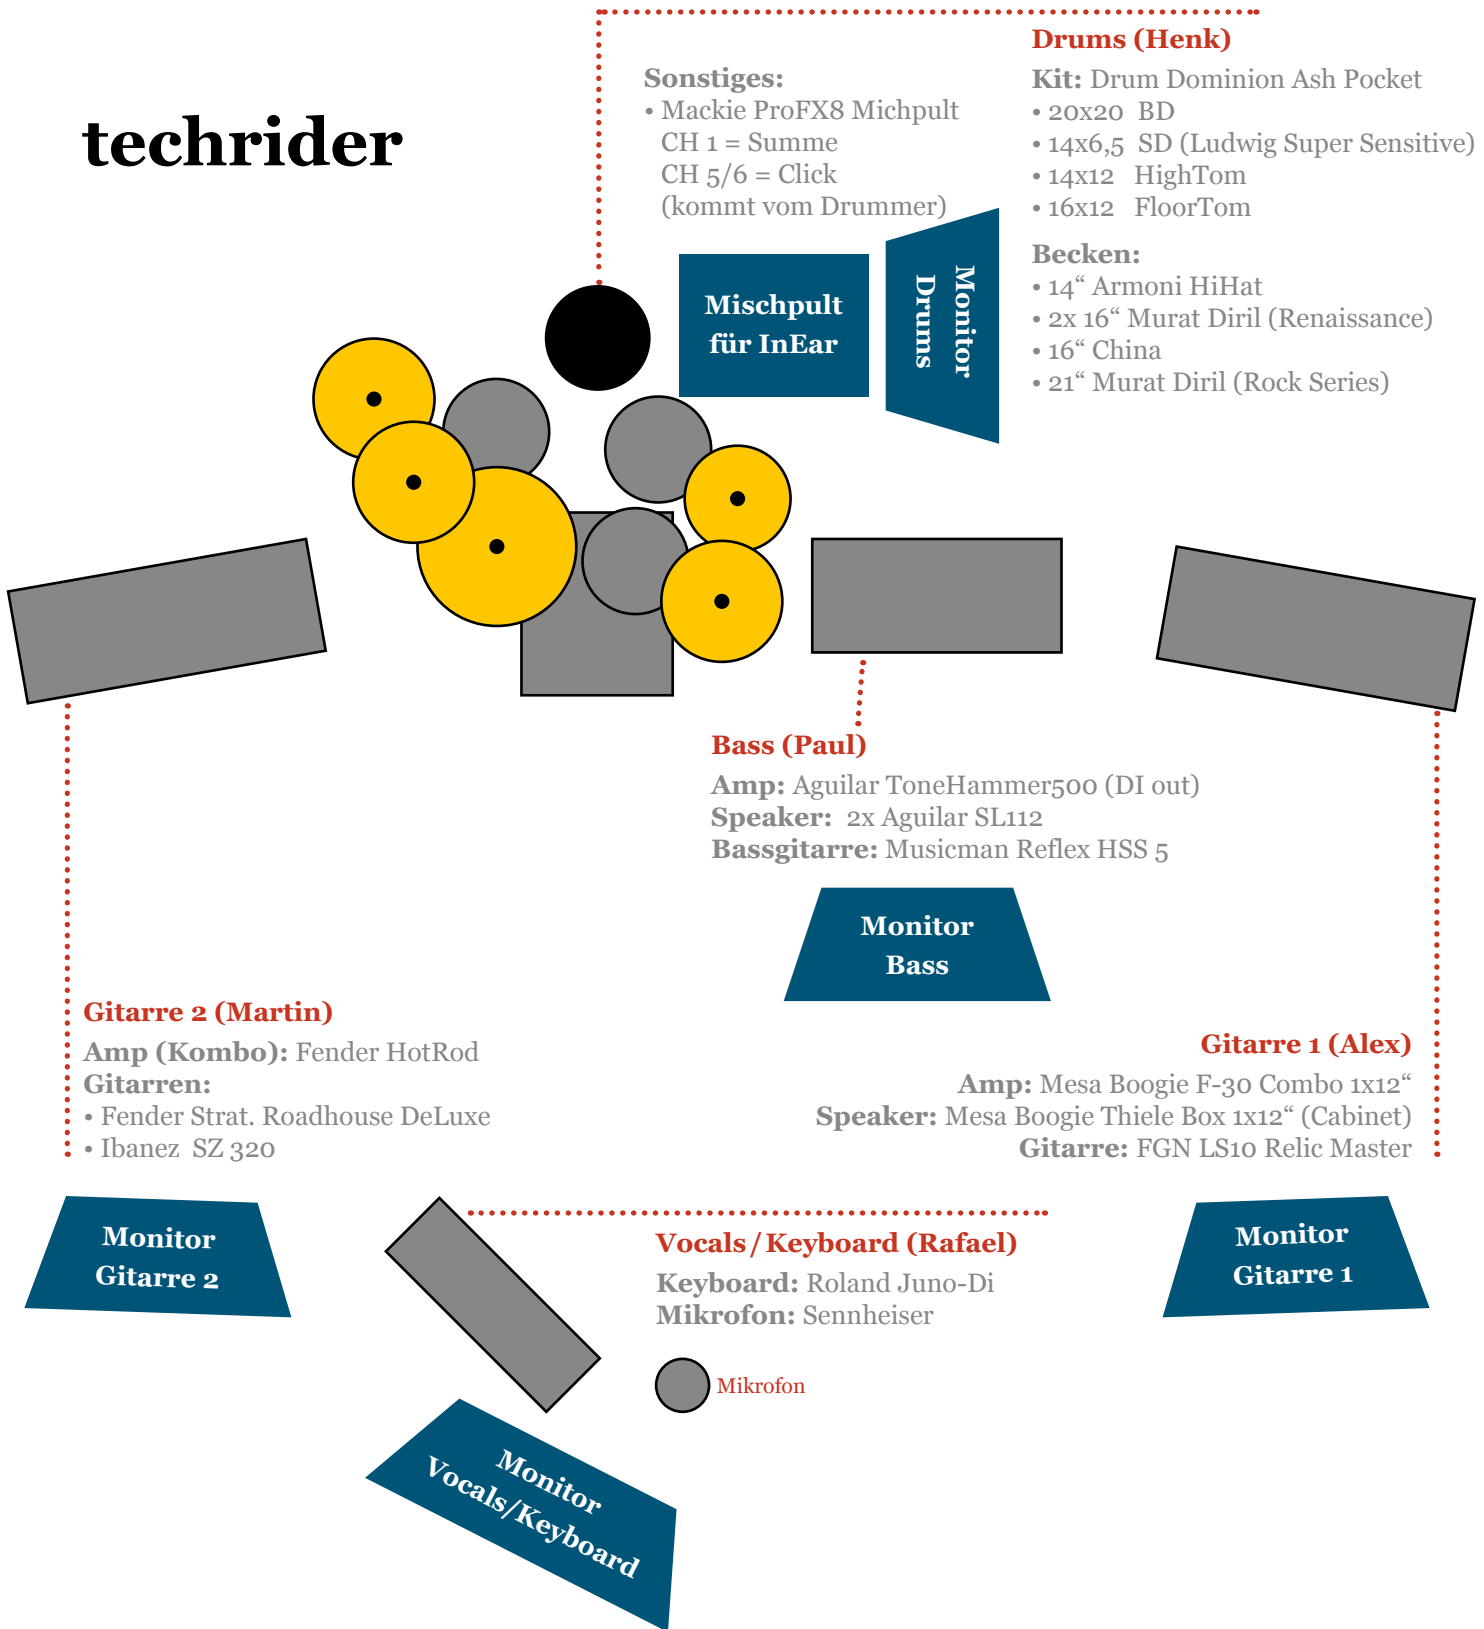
techrider

Sonstiges:
• Mackie ProFX8 Michpult
CH 1 = Summe
CH 5/6 = Click
(kommt vom Drummer)

Drums (Henk)
Kit: Drum Dominion Ash Pocket
• 20x20 BD
• 14x6,5 SD (Ludwig Super Sensitive)
• 14x12 HighTom
• 16x12 FloorTom

Becken:
• 14“ Armoni HiHat
• 2x 16“ Murat Diril (Renaissance)
• 16“ China
• 21“ Murat Diril (Rock Series)

Mischpult für InEar

Monitor Drums

Bass (Paul)
Amp: Aguilar ToneHammer500 (DI out)
Speaker: 2x Aguilar SL112
Bassgitarre: Musicman Reflex HSS 5

Monitor Bass

Gitarre 2 (Martin)
Amp (Kombo): Fender HotRod
Gitarren:
• Fender Strat. Roadhouse DeLuxe
• Ibanez SZ 320

Gitarre 1 (Alex)
Amp: Mesa Boogie F-30 Combo 1x12“
Speaker: Mesa Boogie Thiele Box 1x12“ (Cabinet)
Gitarre: FGN LS10 Relic Master

Monitor Gitarre 2

Vocals / Keyboard (Rafael)
Keyboard: Roland Juno-Di
Mikrofon: Sennheiser

Monitor Gitarre 1

Mikrofon

Monitor Vocals/Keyboard